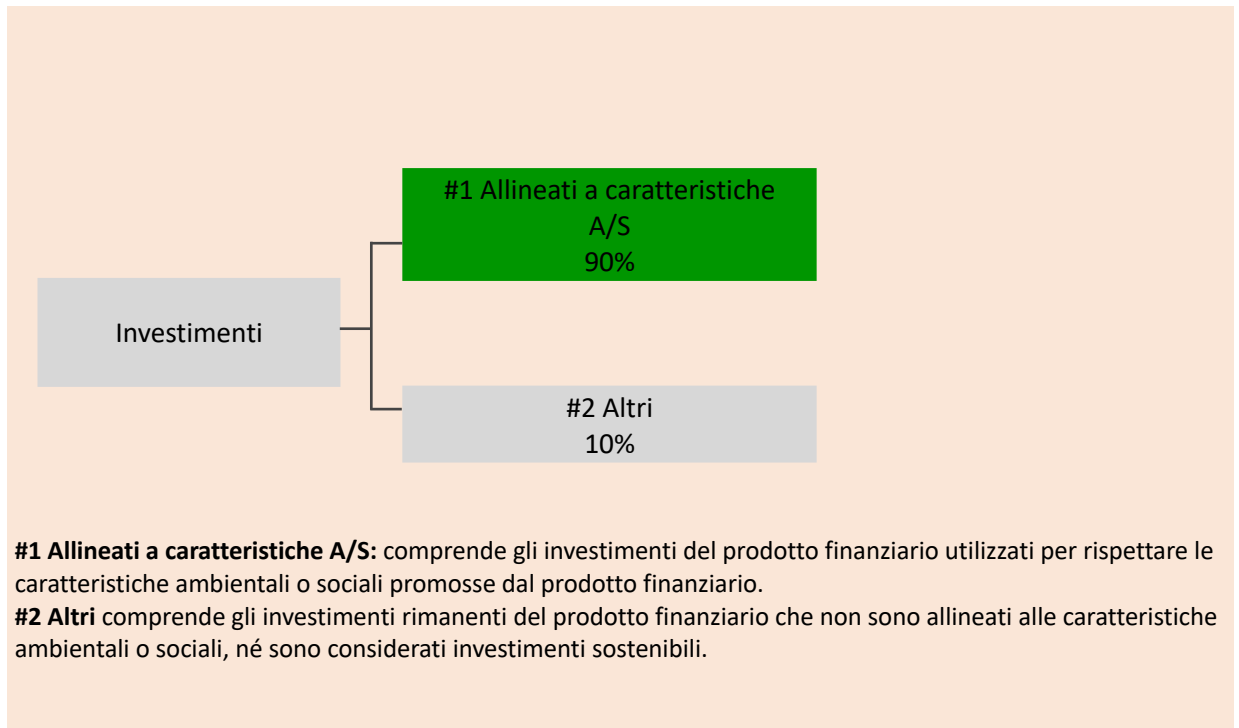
#1 Allineati a caratteristiche A/S
90%

Investimenti

#2 Altri
10%

**#1 Allineati a caratteristiche A/S:** comprende gli investimenti del prodotto finanziario utilizzati per rispettare le caratteristiche ambientali o sociali promosse dal prodotto finanziario.
**#2 Altri** comprende gli investimenti rimanenti del prodotto finanziario che non sono allineati alle caratteristiche ambientali o sociali, né sono considerati investimenti sostenibili.